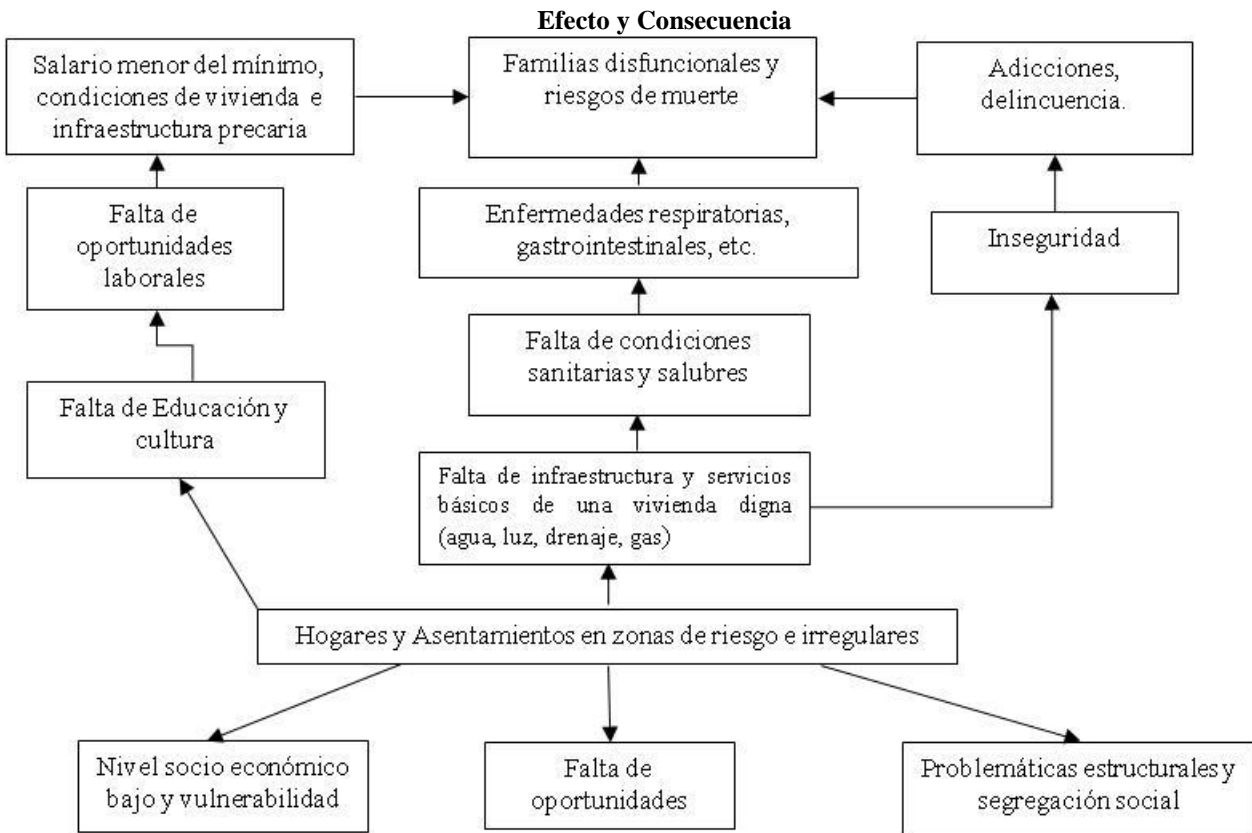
**Efecto y Consecuencia**

Salario menor del mínimo, condiciones de vivienda e infraestructura precaria

Familias disfuncionales y riesgos de muerte

Adicciones, delincuencia.

Falta de oportunidades laborales

Enfermedades respiratorias, gastrointestinales, etc.

Inseguridad

Falta de condiciones sanitarias y salubres

Falta de Educación y cultura

Falta de infraestructura y servicios básicos de una vivienda digna (agua, luz, drenaje, gas)

Hogares y Asentamientos en zonas de riesgo e irregulares

Nivel socio económico bajo y vulnerabilidad

Falta de oportunidades

Problemáticas estructurales y segregación social